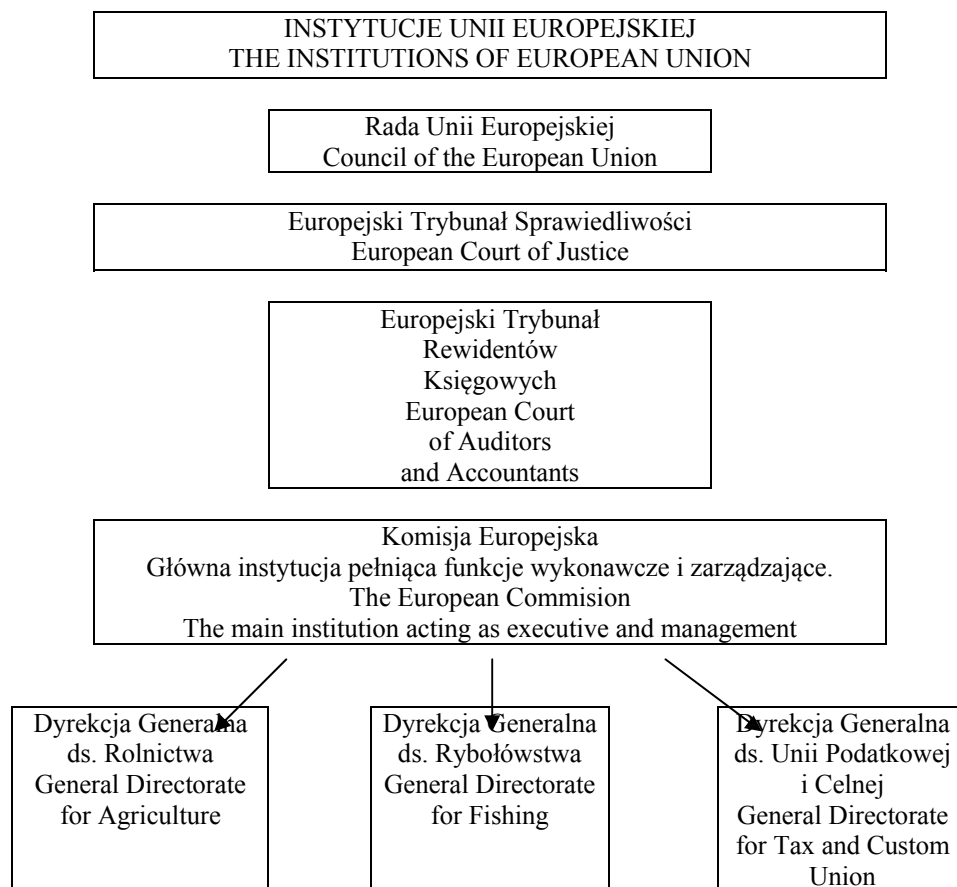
INSTYTUCJE UNII EUROPEJSKIEJ
THE INSTITUTIONS OF EUROPEAN UNION

Rada Unii Europejskiej
Council of the European Union

Europejski Trybunał Sprawiedliwości
European Court of Justice

Europejski Trybunał Rewidentów Księgowych
European Court of Auditors and Accountants

Komisja Europejska
Główna instytucja pełniąca funkcje wykonawcze i zarządzające.
The European Commision
The main institution acting as executive and management

Dyrekcja Generalna ds. Rolnictwa
General Directorate for Agriculture

Dyrekcja Generalna ds. Rybołówstwa
General Directorate for Fishing

Dyrekcja Generalna ds. Unii Podatkowej i Celnej
General Directorate for Tax and Custom Union